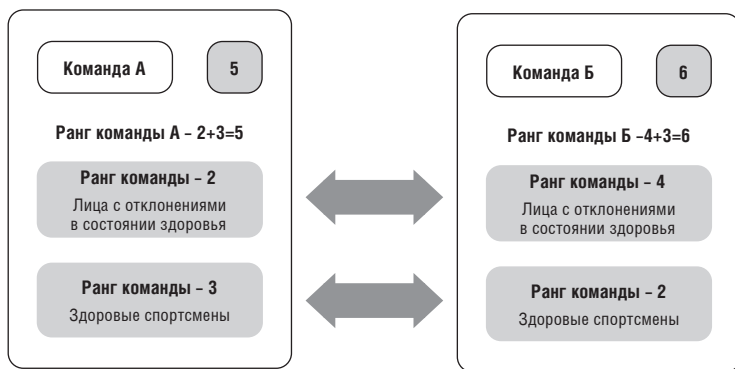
Команда А

5

Ранг команды А – 2+3=5

Ранг команды – 2
Лица с отклонениями в состоянии здоровья

Ранг команды – 3
Здоровые спортсмены

Команда Б

6

Ранг команды Б –4+3=6

Ранг команды – 4
Лица с отклонениями в состоянии здоровья

Ранг команды – 2
Здоровые спортсмены